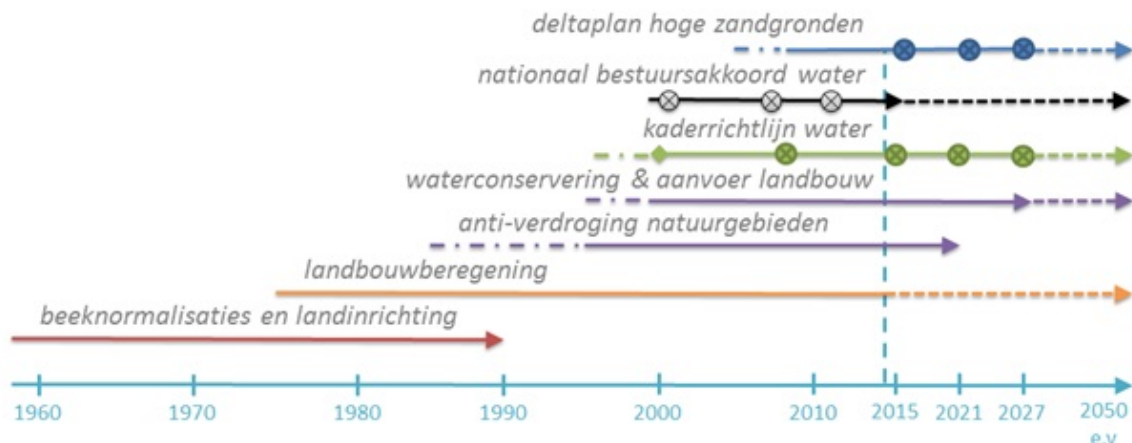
deltaplan hoge zandgronden

nationaal bestuursakkoord water

kaderrichtlijn water

waterconservering & aanvoer landbouw

anti-verdroging natuurgebieden

landbouwberegening

beeknormalisaties en landinrichting

1960 1970 1980 1990 2000 2010 2015 2021 2027 2050 e.v.